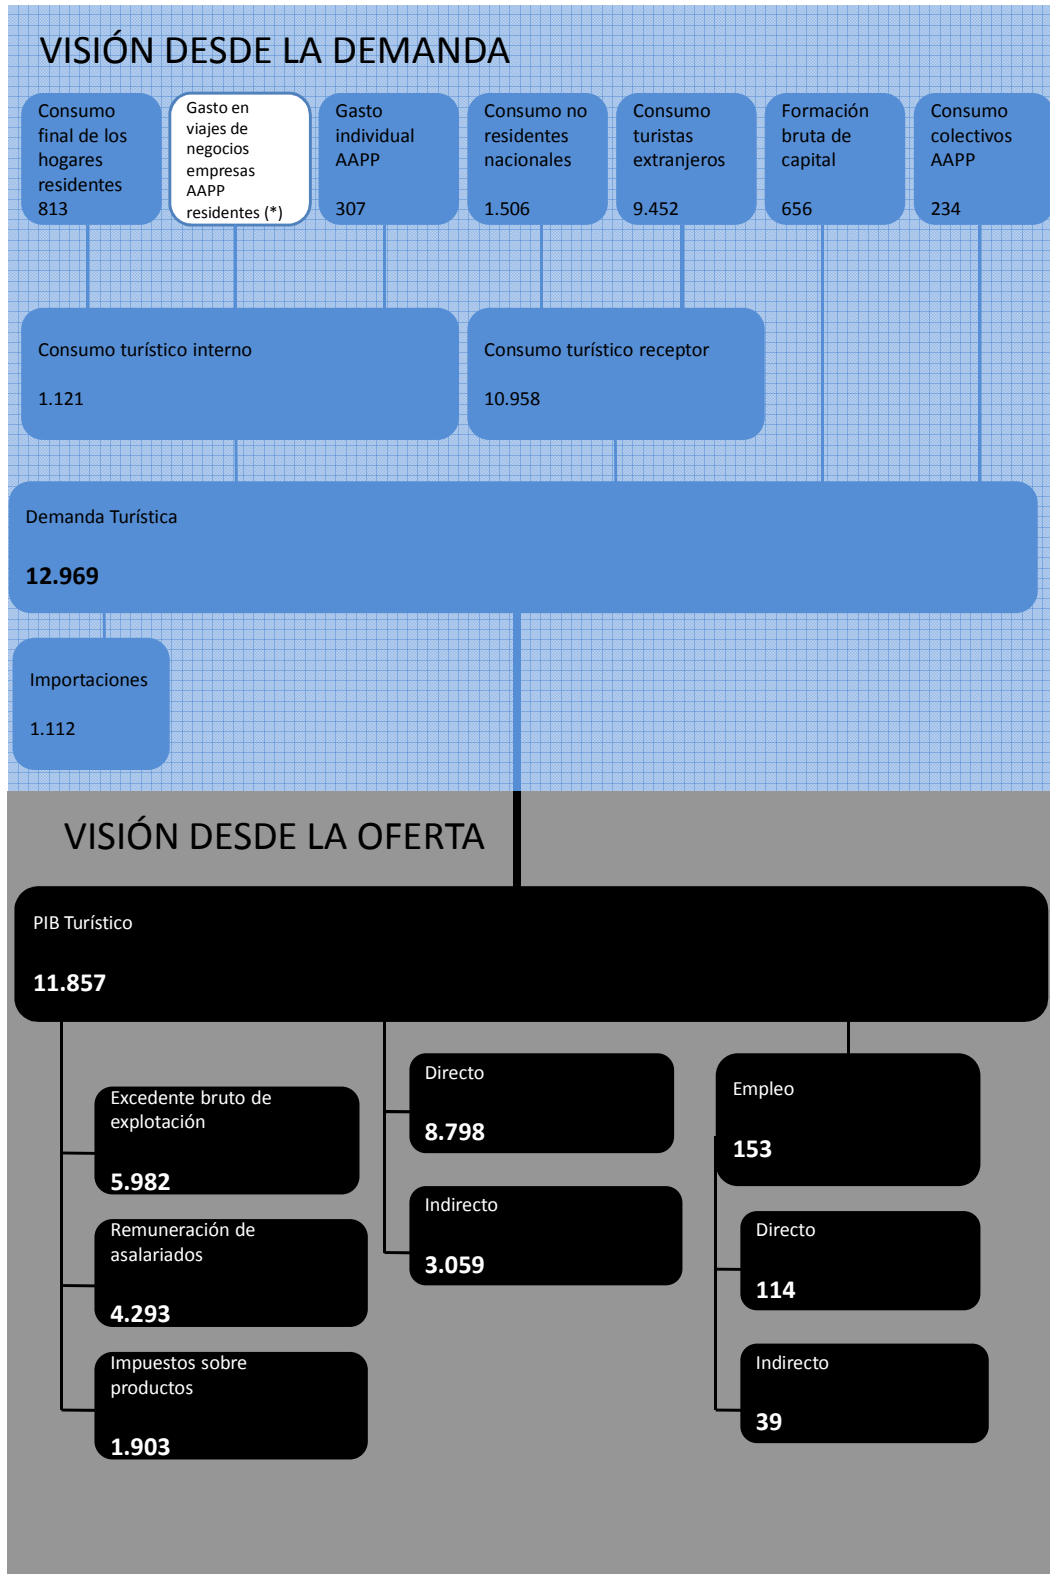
VISIÓN DESDE LA DEMANDA

Consumo final de los hogares residentes
813

Gasto en viajes de negocios empresas AAPP residentes (*)

Gasto individual AAPP
307

Consumo no residentes nacionales
1.506

Consumo turistas extranjeros
9.452

Formación bruta de capital
656

Consumo colectivos AAPP
234

Consumo turístico interno
1.121

Consumo turístico receptor
10.958

Demanda Turística
12.969

Importaciones
1.112

VISIÓN DESDE LA OFERTA

PIB Turístico
11.857

Excedente bruto de explotación
5.982

Remuneración de asalariados
4.293

Impuestos sobre productos
1.903

Directo
8.798

Indirecto
3.059

Empleo
153

Directo
114

Indirecto
39